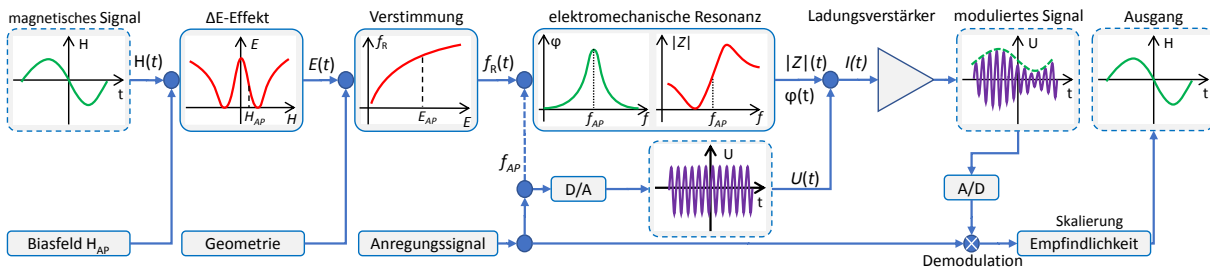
magnetisches Signal

H

t

H(t)

ΔE-Effekt

E

$H_{AP}$

H

E(t)

Verstimmung

$f_R$

$E_{AP}$

E

$f_R(t)$

elektromechanische Resonanz

φ

$f_{AP}$

f

|Z|

$f_{AP}$

f

|Z|(t)

φ(t)

I(t)

Ladungsverstärker

moduliertes Signal

U

t

Ausgang

H

t

$f_{AP}$

D/A

U

t

U(t)

A/D

Skalierung

Biasfeld $H_{AP}$

Geometrie

Anregungssignal

Empfindlichkeit

Demodulation